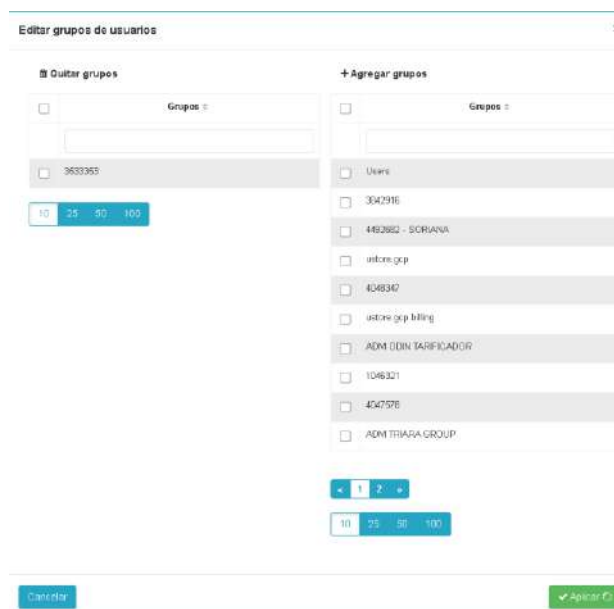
Editar grupos de usuarios

Quitar grupos

| | Grupos |
|---|---|
| | |
| | 3633353 |

10 25 50 100

+ Agregar grupos

| | Grupos |
|---|---|
| | |
| | Users |
| | 3042916 |
| | 4493682 - SORIANA |
| | ustore gcp |
| | 4048347 |
| | ustore gcp billing |
| | ADM ODIN TARIFICADOR |
| | 1046321 |
| | 4047578 |
| | ADM TRIARA GROUP |

« 1 2 »

10 25 50 100

Cancelar

Aplicar